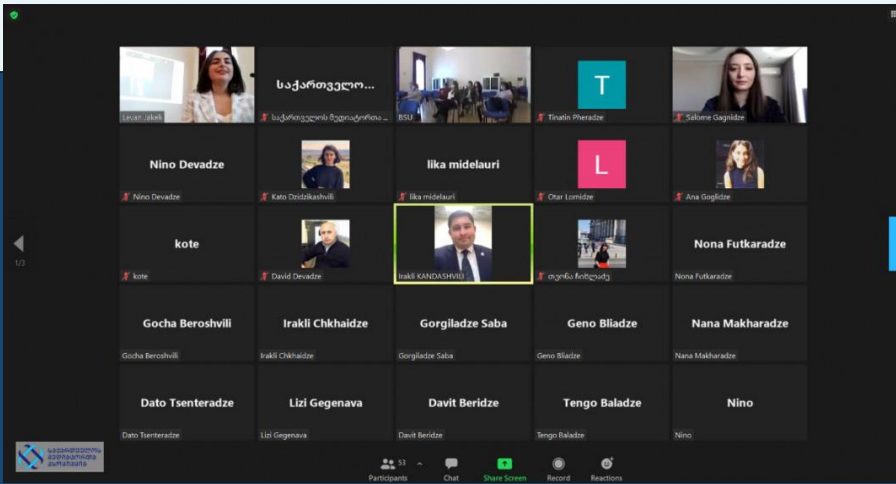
Levan Jakeli

საქართველო...

საქართველოს ბედიაბორთა...

BSU

T

Tinatin Pheradze

Salome Gagnidze

Nino Devadze

Nino Devadze

Kato Dzidzikashvili

lika midelauri

lika midelauri

L

Otar Lomidze

Ana Goglidze

kote

kote

David Devadze

Irakli KANDASHVILI

თეონა ჩიხლაძე

Nona Futkaradze

Nona Futkaradze

1/3

Gocha Beroshvili

Gocha Beroshvili

Irakli Chkhaidze

Irakli Chkhaidze

Gorgiladze Saba

Gorgiladze Saba

Geno Bliadze

Geno Bliadze

Nana Makharadze

Nana Makharadze

Dato Tsenteradze

Dato Tsenteradze

Lizi Gegenava

Lizi Gegenava

Davit Beridze

Davit Beridze

Tengo Baladze

Tengo Baladze

Nino

Nino

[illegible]

53

Participants

Chat

Share Screen

Record

Reactions